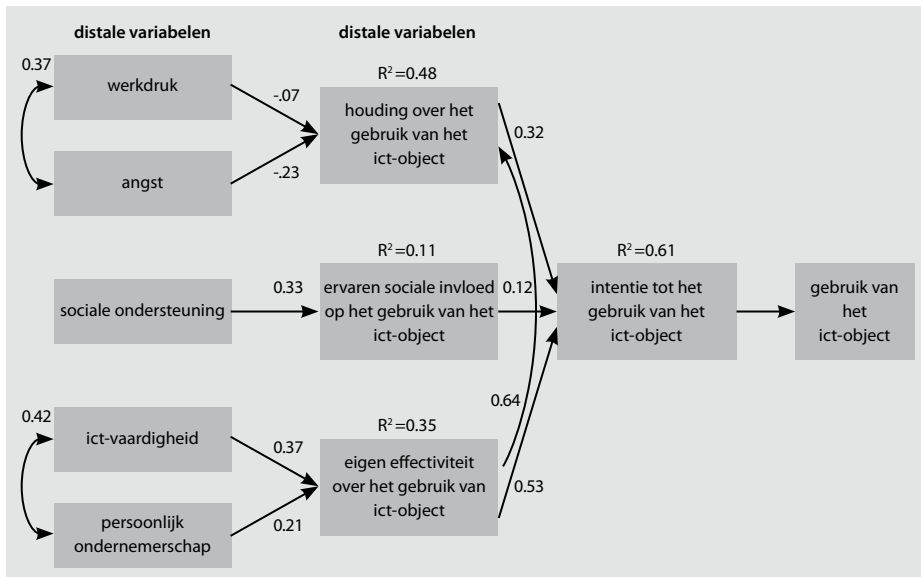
distale variabelen

distale variabelen

0.37

werkdruk

-.07

angst

-.23

$R^2=0.48$

houding over het gebruik van het ict-object

0.32

$R^2=0.11$

sociale ondersteuning

0.33

ervaren sociale invloed op het gebruik van het ict-object

0.12

$R^2=0.61$

intentie tot het gebruik van het ict-object

gebruik van het ict-object

0.64

0.42

ict-vaardigheid

0.37

$R^2=0.35$

eigen effectiviteit over het gebruik van ict-object

0.53

persoonlijk ondernemerschap

0.21